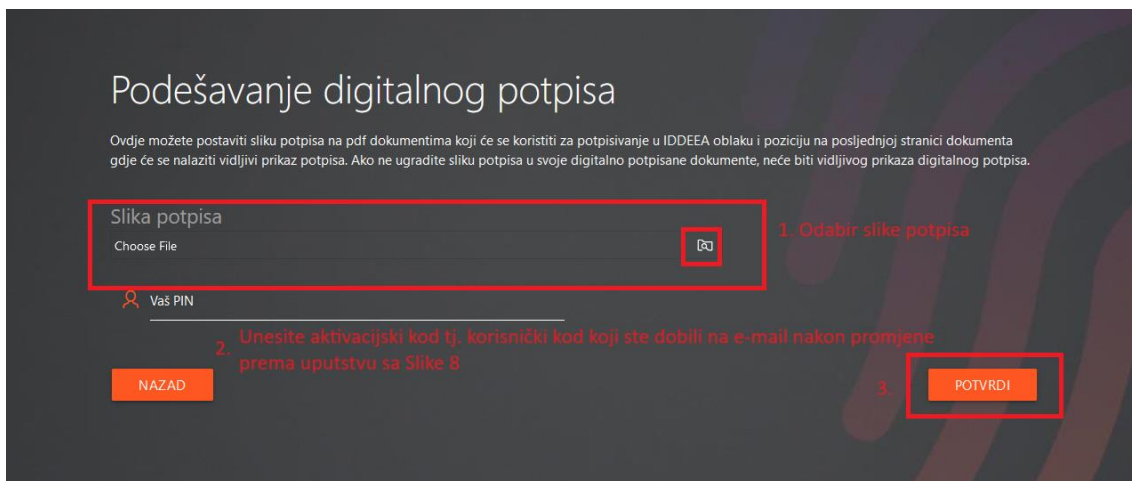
Podešavanje digitalnog potpisa

Ovdje možete postaviti sliku potpisa na pdf dokumentima koji će se koristiti za potpisivanje u IDDEEA oblaku i poziciju na posljednjoj stranici dokumenta gdje će se nalaziti vidljivi prikaz potpisa. Ako ne ugradite sliku potpisa u svoje digitalno potpisane dokumente, neće biti vidljivog prikaza digitalnog potpisa.

Slika potpisa

Choose File

1. Odabir slike potpisa

Vaš PIN

2. Unesite aktivacijski kod tj. korisnički kod koji ste dobili na e-mail nakon promjene prema uputstvu sa Slike 8

NAZAD

3.

POTVRDI